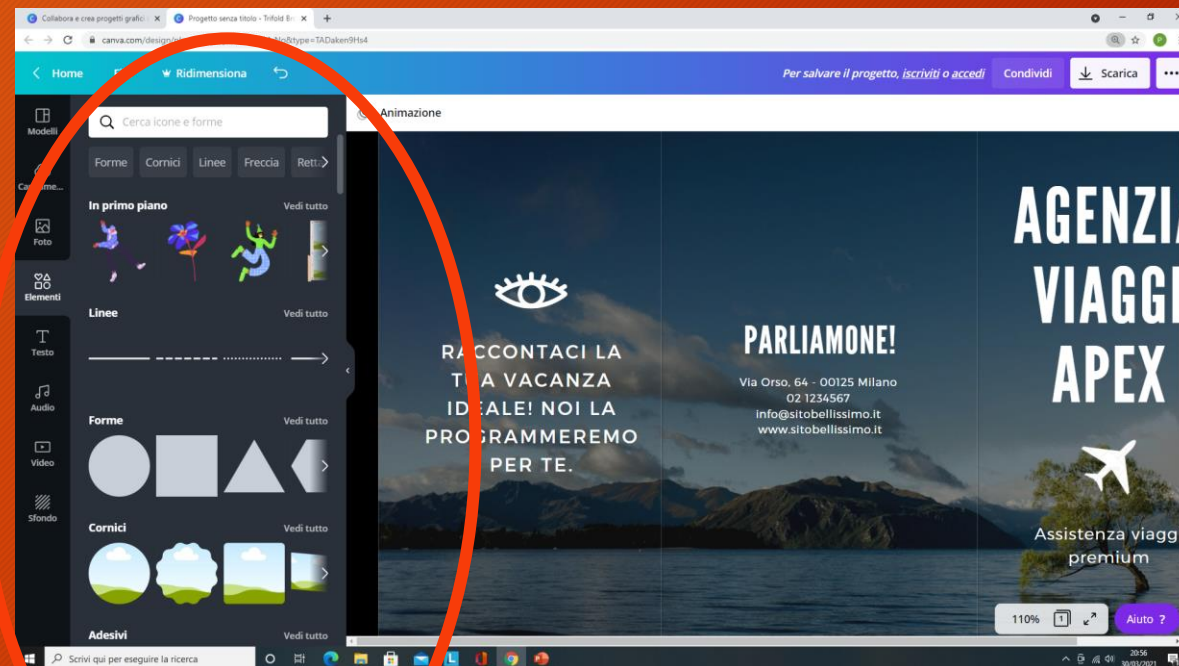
Collabora e crea progetti grafici | Progetto senza titolo - Trifold Br

canva.com/design/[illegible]&type=TADaken9Hs4

Home  Ridimensiona

Per salvare il progetto, iscriviti o accedi  Condividi  Scarica  ...

Modelli  Caricamenti  Foto  Elementi  Testo  Audio  Video  Sfondo

Cerca icone e forme

Forme  Cornici  Linee  Freccia  Retta

In primo piano  Vedi tutto

Linee  Vedi tutto

Forme  Vedi tutto

Cornici  Vedi tutto

Adesivi  Vedi tutto

Animazione

RACCONTACI LA TUA VACANZA IDEALE! NOI LA PROGRAMMEREMO PER TE.

PARLIAMONE!

Via Orso, 64 - 00125 Milano
02 1234567
info@sitobellissimo.it
www.sitobellissimo.it

AGENZIA VIAGGI APEX

Assistenza viagg premium

110%  1  Aiuto ?

Scrivi qui per eseguire la ricerca

20:56 30/03/2021